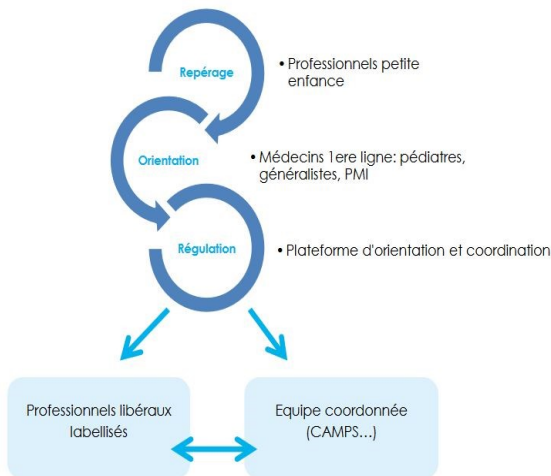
Repérage

• Professionnels petite enfance

Orientation

• Médecins 1ere ligne: pédiatres, généralistes, PMI

Régulation

• Plateforme d'orientation et coordination

Professionnels libéraux labellisés

Equipe coordonnée (CAMPS…)